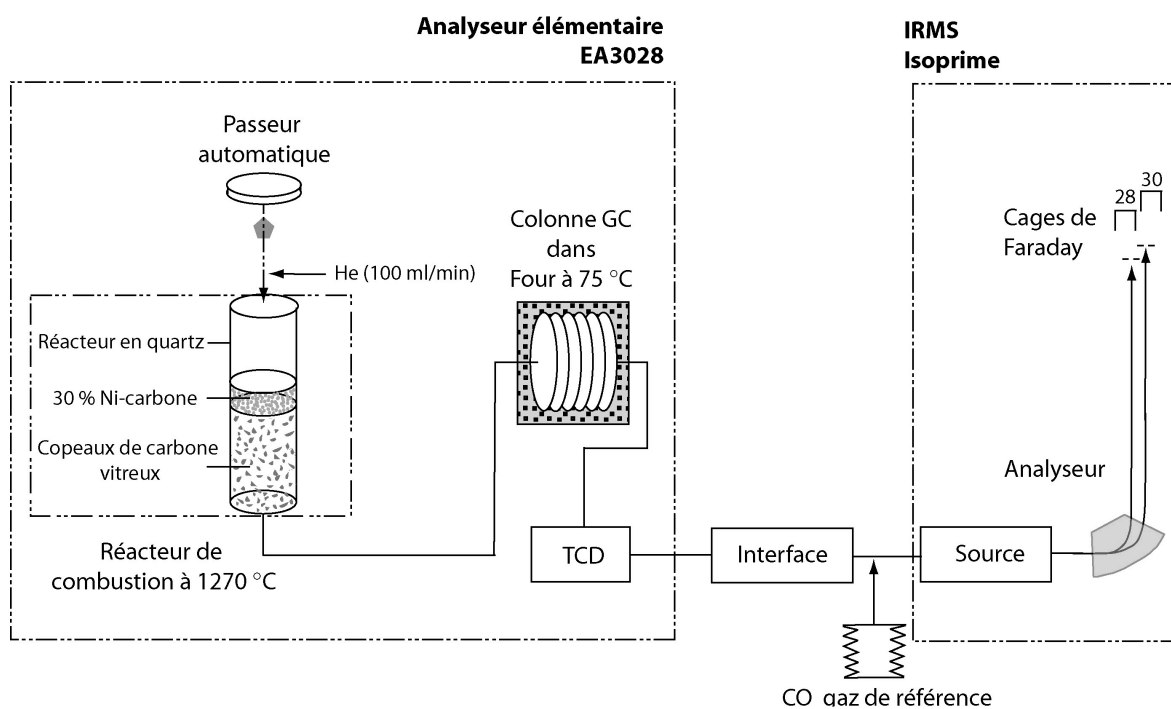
Analyseur élémentaire
EA3028

IRMS
Isoprime

Passeur automatique

He (100 ml/min)

Réacteur en quartz

30 % Ni-carbone

Copeaux de carbone vitreux

Réacteur de combustion à 1270 °C

Colonne GC dans Four à 75 °C

TCD

Interface

Source

Analyseur

Cages de Faraday

28

30

CO gaz de référence